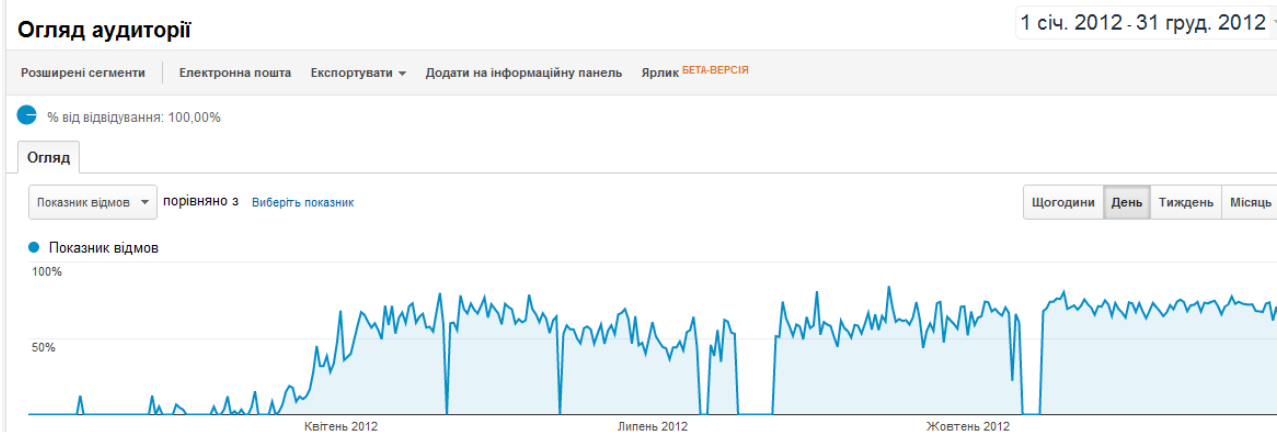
Огляд аудиторії

1 січ. 2012 - 31 груд. 2012

Розширені сегменти | Електронна пошта | Експортувати ▾ | Додати на інформаційну панель | Ярлик БЕТА-ВЕРСІЯ

% від відвідування: 100,00%

Огляд

Показник відмов ▾ порівняно з Виберіть показник

Щогодини | День | Тиждень | Місяць

Показник відмов

100%

50%

Квітень 2012 | Липень 2012 | Жовтень 2012